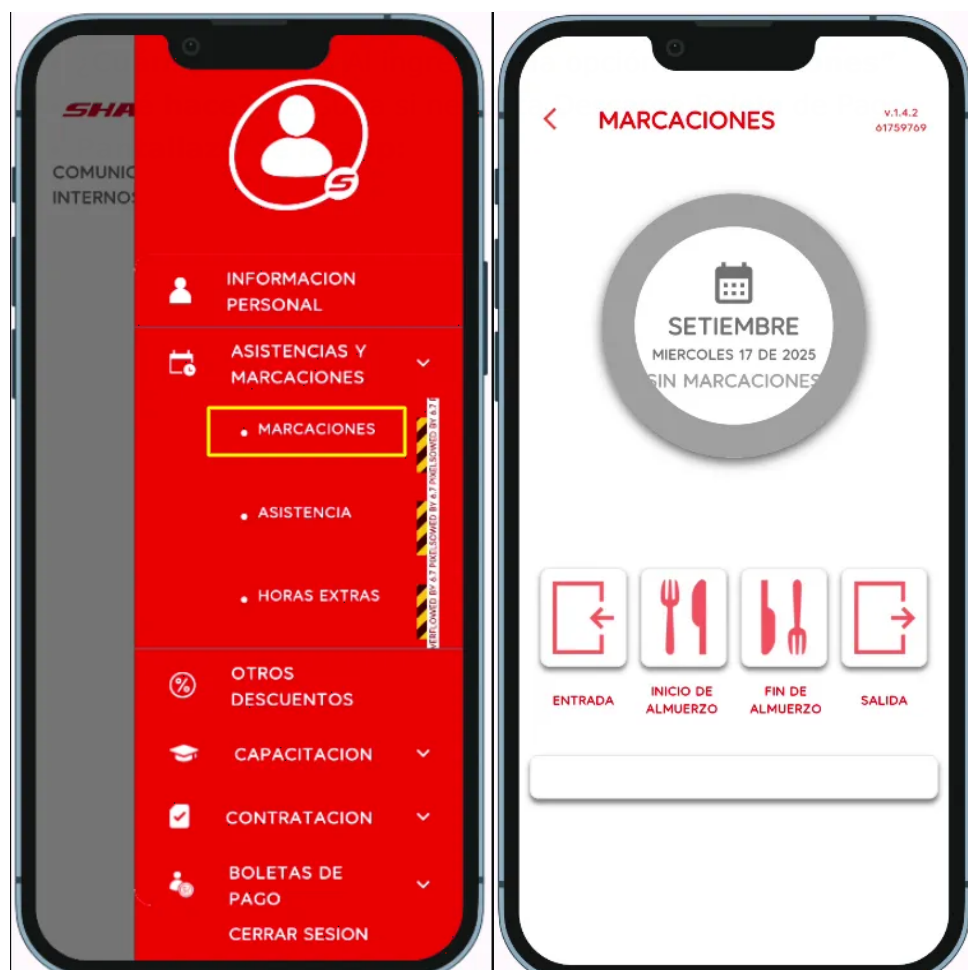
SHA

COMUNIC
INTERNOS

INFORMACION PERSONAL

ASISTENCIAS Y MARCACIONES

MARCACIONES

ASISTENCIA

HORAS EXTRAS

OTROS DESCUENTOS

CAPACITACION

CONTRATACION

BOLETAS DE PAGO

CERRAR SESION

MARCACIONES

v.1.4.2
61759769

SETIEMBRE
MIERCOLES 17 DE 2025
SIN MARCACIONES

ENTRADA

INICIO DE ALMUERZO

FIN DE ALMUERZO

SALIDA